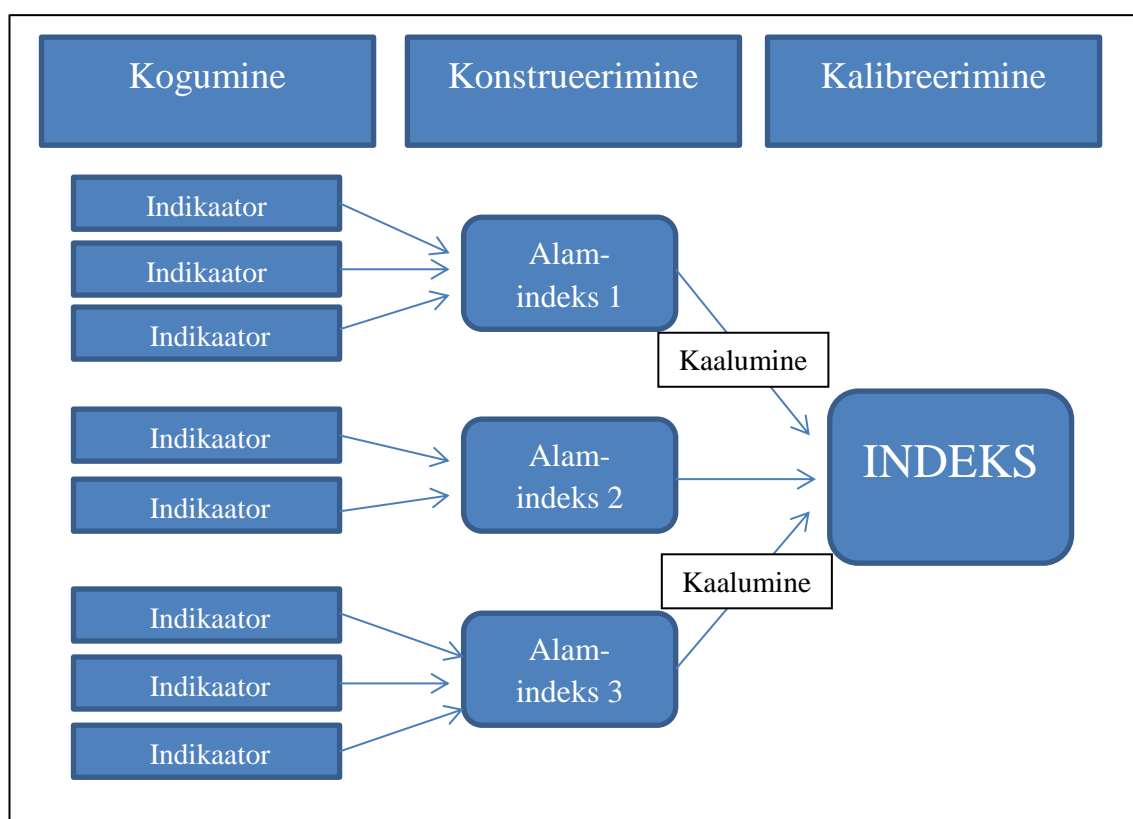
Kogumine

Konstrueerimine

Kalibreerimine

Indikaator

Indikaator

Indikaator

Alam-indeks 1

Kaalumine

Indikaator

Indikaator

Alam-indeks 2

INDEKS

Kaalumine

Indikaator

Indikaator

Indikaator

Alam-indeks 3